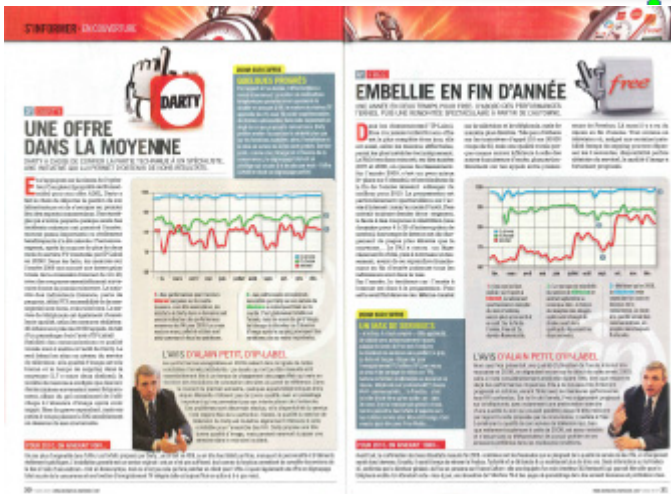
S'INFORMER EN COUVERTURE

DARTY

UNE OFFRE DANS LA MOYENNE

EMBELLIE EN FIN D'ANNÉE

free

L'AVIS D'ALAIN PETIT, D'IP-LABEL

L'AVIS D'ALAIN PETIT, D'IP-LABEL

POUR 2011, ON RAJOUTE 10%...

POUR 2011, ON RAJOUTE 10%...

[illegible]